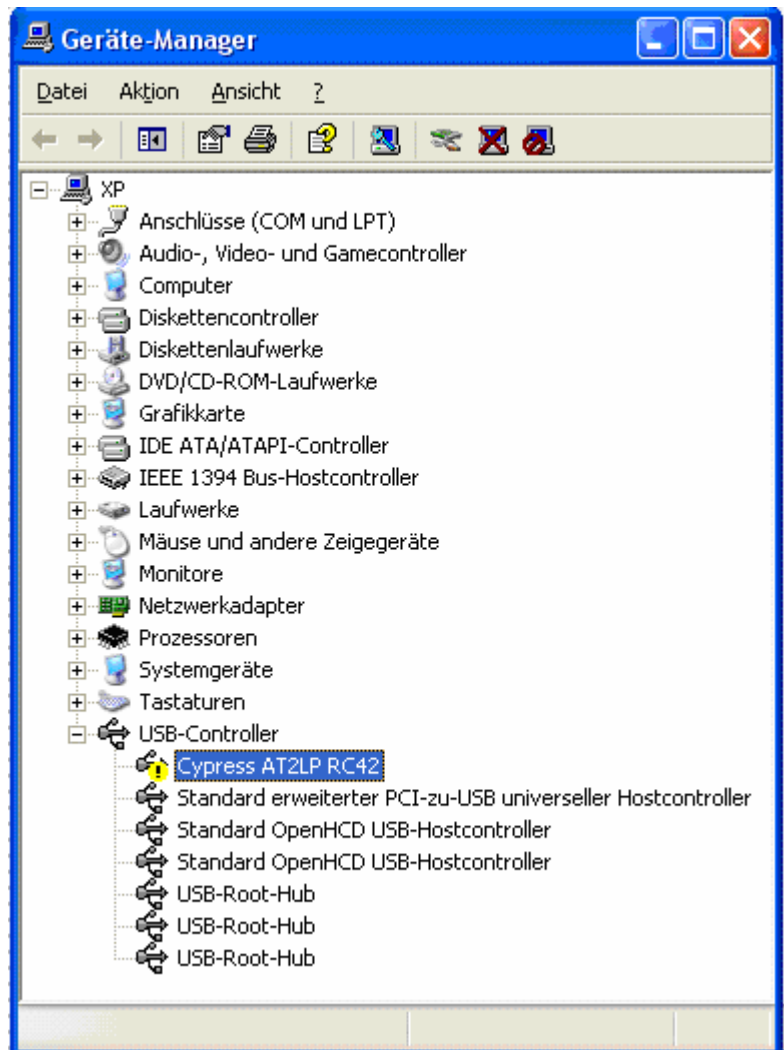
Geräte-Manager

Datei Aktion Ansicht ?

XP
Anschlüsse (COM und LPT)
Audio-, Video- und Gamecontroller
Computer
Diskettencontroller
Diskettenlaufwerke
DVD/CD-ROM-Laufwerke
Grafikkarte
IDE ATA/ATAPI-Controller
IEEE 1394 Bus-Hostcontroller
Laufwerke
Mäuse und andere Zeigegeräte
Monitore
Netzwerkadapter
Prozessoren
Systemgeräte
Tastaturen
USB-Controller
Cypress AT2LP RC42
Standard erweiterter PCI-zu-USB universeller Hostcontroller
Standard OpenHCD USB-Hostcontroller
Standard OpenHCD USB-Hostcontroller
USB-Root-Hub
USB-Root-Hub
USB-Root-Hub